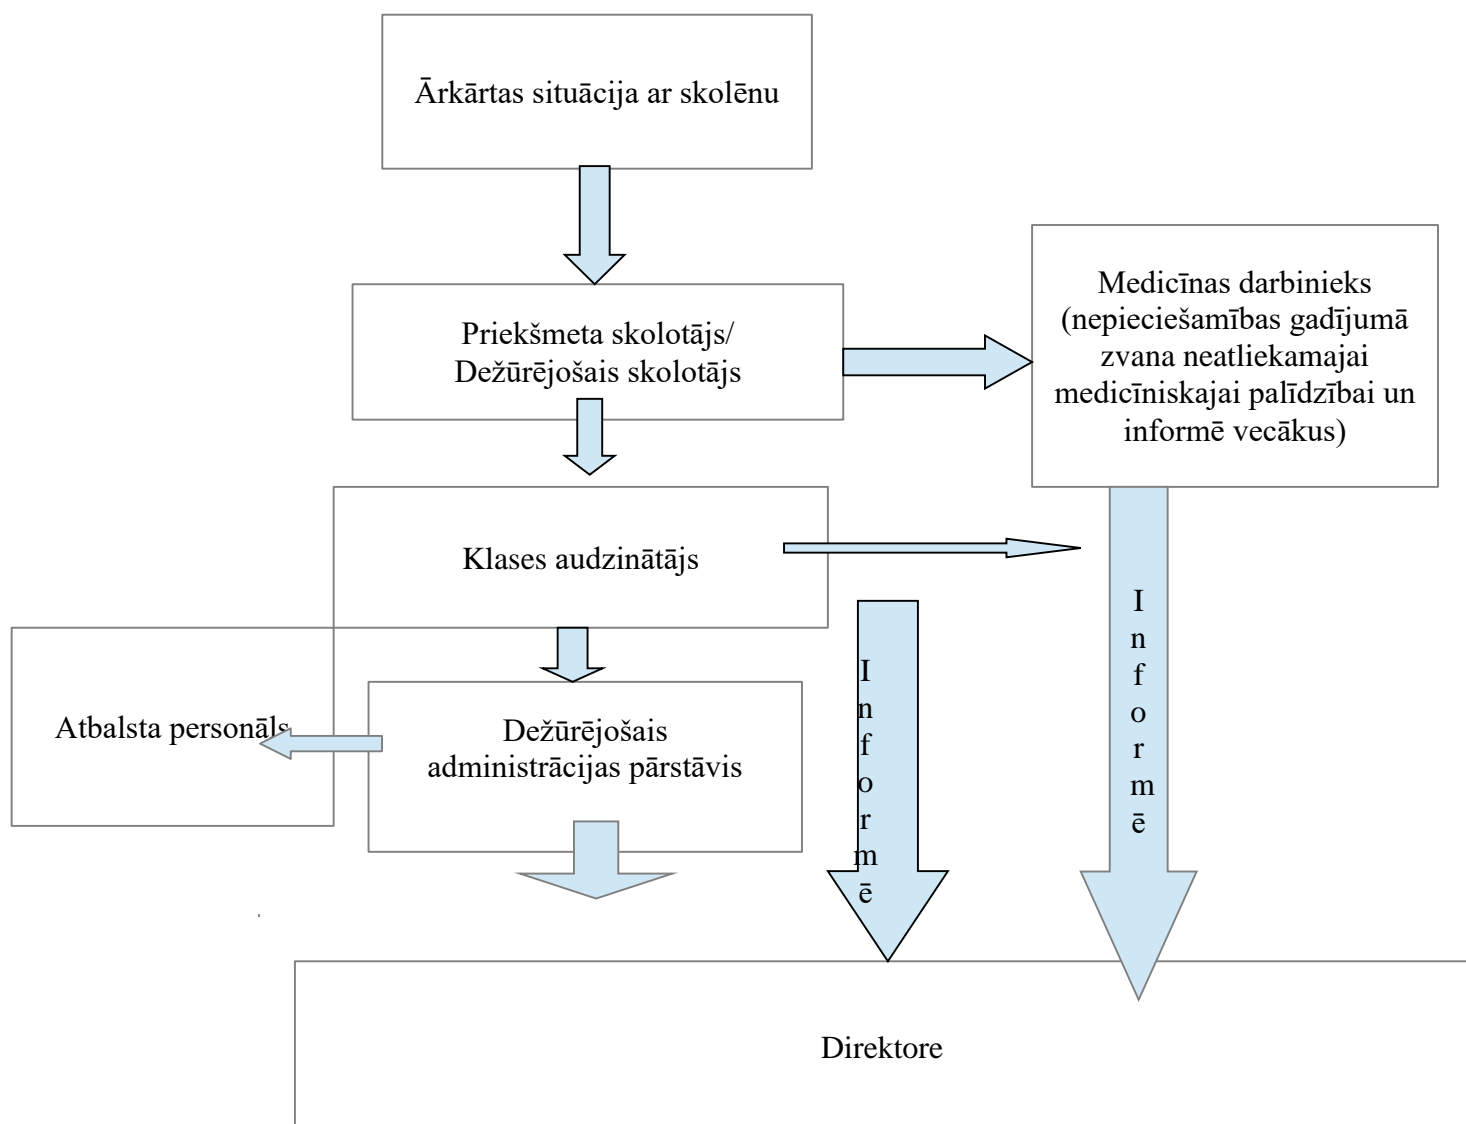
Ārkārtas situācija ar skolēnu

Priekšmeta skolotājs/ Dežūrējošais skolotājs

Medicīnas darbinieks (nepieciešamības gadījumā zvana neatliekamajai medicīniskajai palīdzībai un informē vecākus)

Klases audzinātājs

Atbalsta personāls

Dežūrējošais administrācijas pārstāvis

I n f o r m ē

I n f o r m ē

Direktore